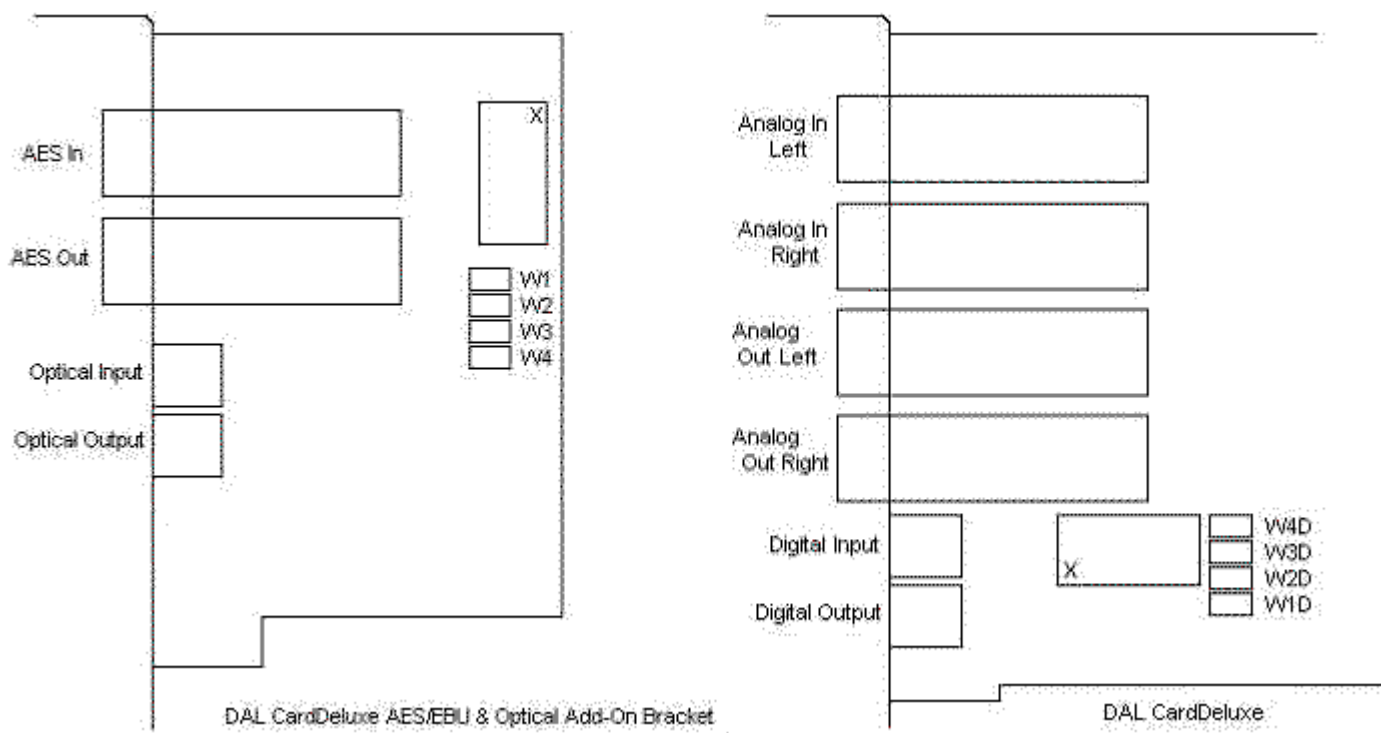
X

AES In

AES Out

W1
W2
W3
W4

Optical Input

Optical Output

DAL CardDeluxe AES/EBU & Optical Add-On Bracket

Analog In Left

Analog In Right

Analog Out Left

Analog Out Right

Digital Input

Digital Output

X

W4D
W3D
W2D
W1D

DAL CardDeluxe